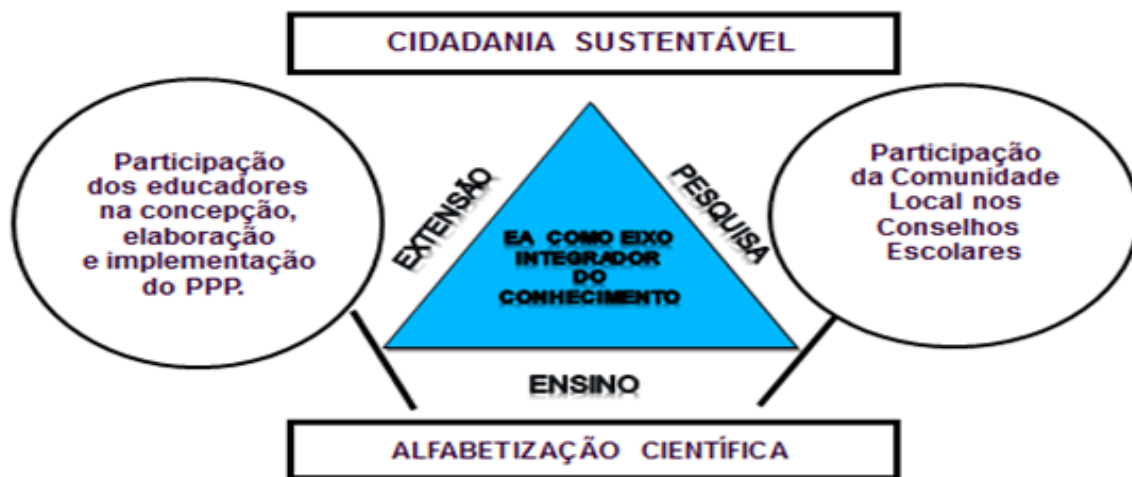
CIDADANIA SUSTENTÁVEL

Participação dos educadores na concepção, elaboração e implementação do PPP.

EXTENSÃO

EA COMO EIXO INTEGRADOR DO CONHECIMENTO

PESQUISA

Participação da Comunidade Local nos Conselhos Escolares

ENSINO

ALFABETIZAÇÃO CIENTÍFICA